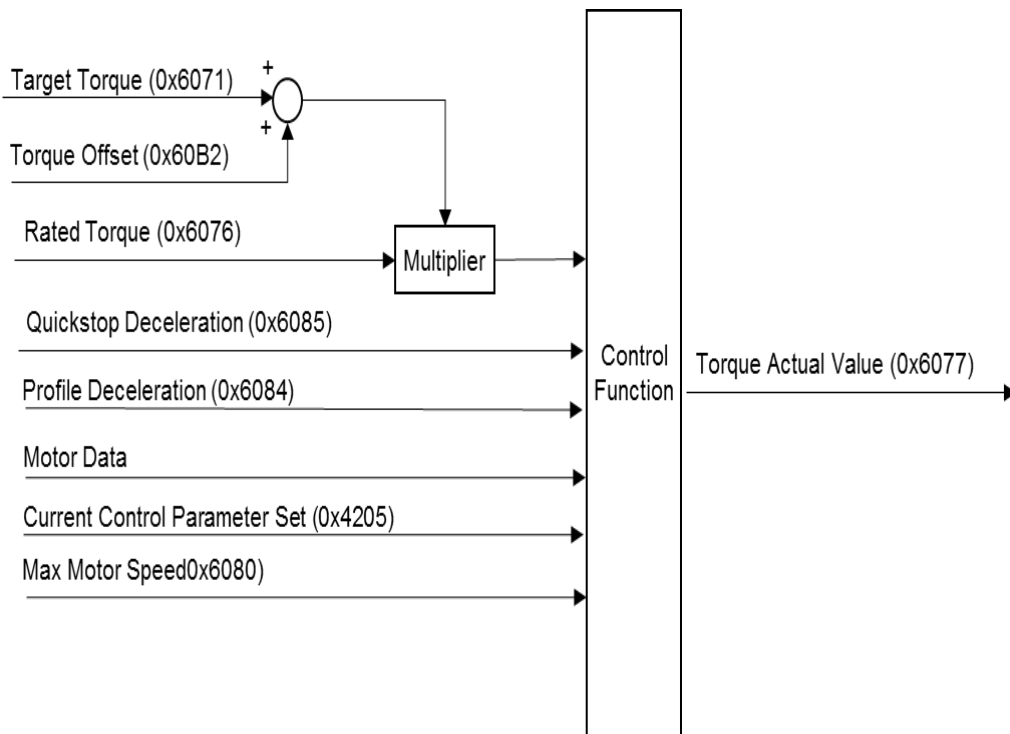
Target Torque (0x6071)
+
+
Torque Offset (0x60B2)
Rated Torque (0x6076)
Multiplier
Quickstop Deceleration (0x6085)
Profile Deceleration (0x6084)
Motor Data
Current Control Parameter Set (0x4205)
Max Motor Speed0x6080)
Control Function
Torque Actual Value (0x6077)